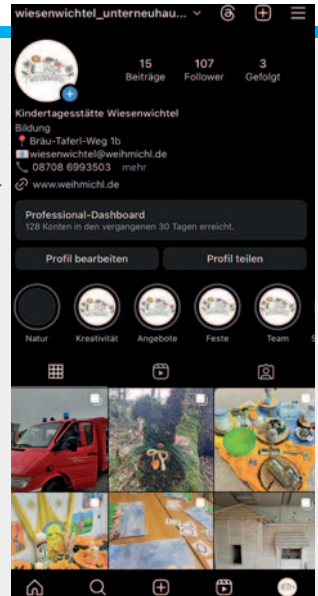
wiesenwichtel_unterneuhau...

15
Beiträge

107
Follower

3
Gefolgt

Kindertagesstätte Wiesenwichtel
Bildung
Bräu-Taferl-Weg 1b
wiesenwichtel@weihmichl.de
08708 6993503 mehr
www.weihmichl.de

Professional-Dashboard
128 Konten in den vergangenen 30 Tagen erreicht.

Profil bearbeiten
Profil teilen

Natur
Kreativität
Angebote
Feste
Team